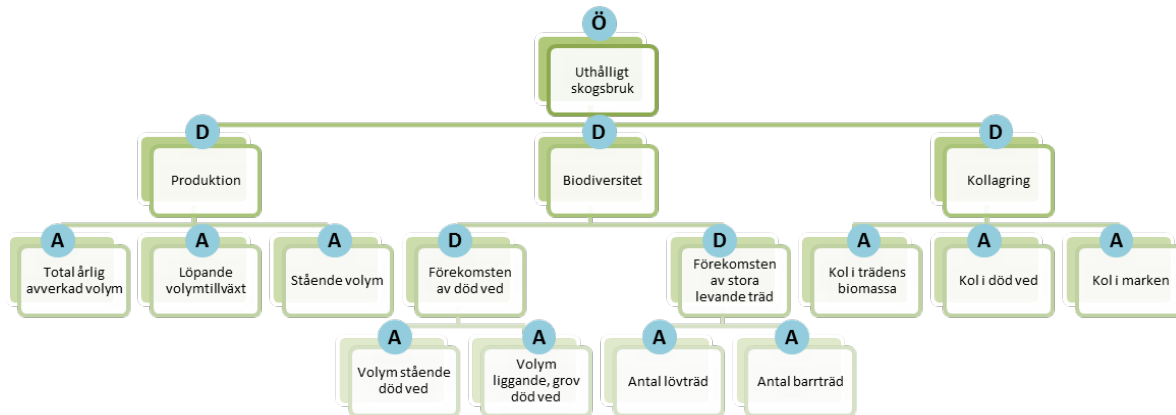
Ö
Uthålligt skogsbruk

D
Produktion

A
Total årlig avverkad volym

A
Löpande volymtillväxt

A
Stående volym

D
Biodiversitet

D
Förekomsten av död ved

A
Volym stående död ved

A
Volym liggande, grov död ved

D
Förekomsten av stora levande träd

A
Antal lövträd

A
Antal barrträd

D
Kollagring

A
Kol i trädens biomassa

A
Kol i död ved

A
Kol i marken